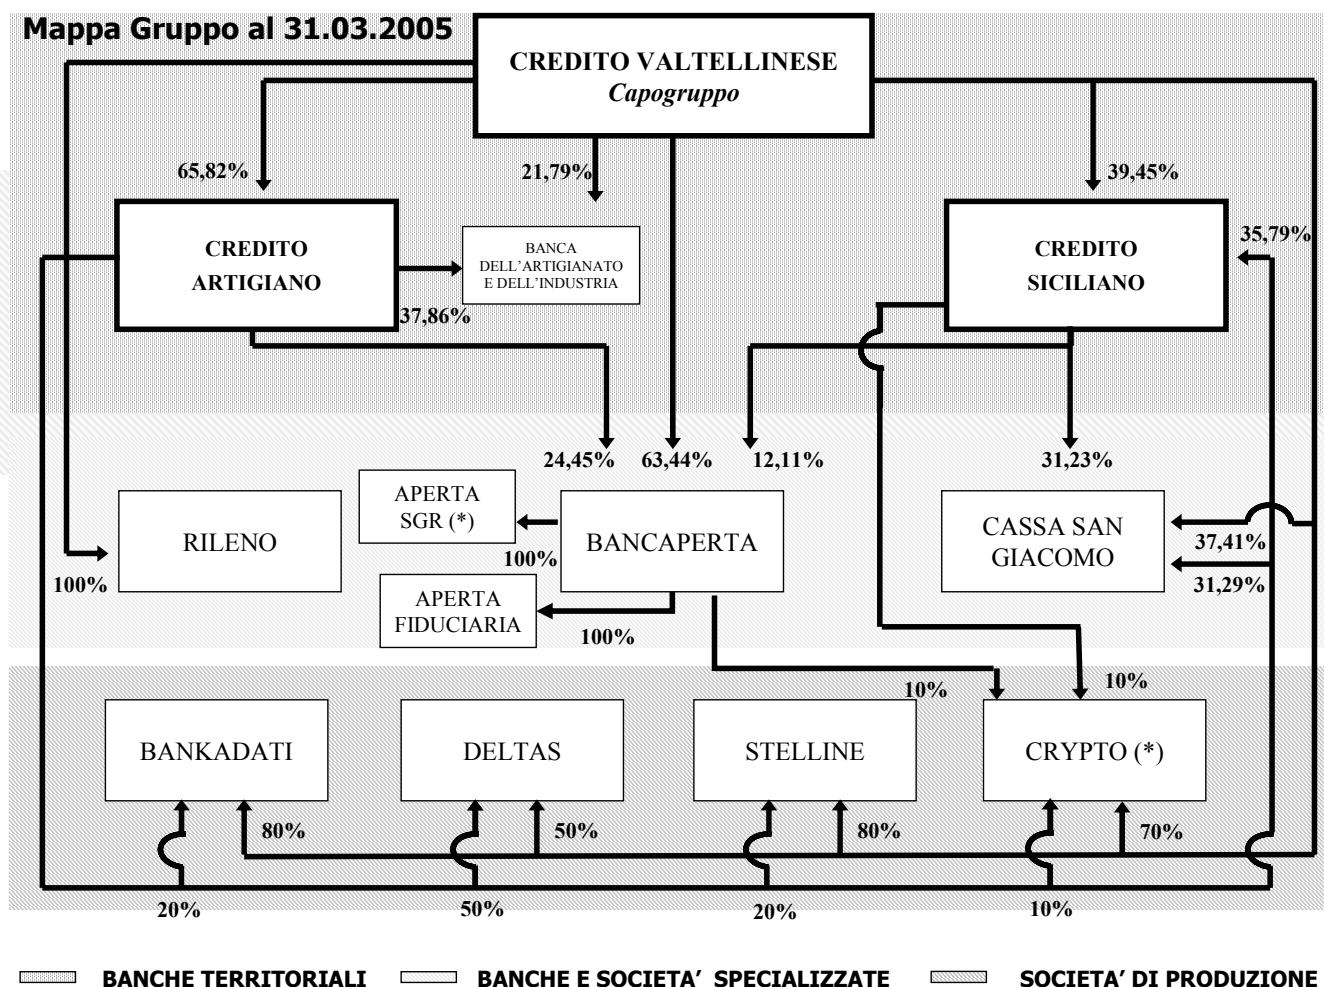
Mappa Gruppo al 31.03.2005

CREDITO VALTELLINESE
*Capogruppo*

65,82%

21,79%

39,45%

CREDITO ARTIGIANO

BANCA DELL'ARTIGIANATO E DELL'INDUSTRIA

37,86%

CREDITO SICILIANO

35,79%

24,45%

63,44%

12,11%

31,23%

RILENO

100%

APERTA SGR (*)

100%

BANCAPERTA

APERTA FIDUCIARIA

100%

CASSA SAN GIACOMO

37,41%

31,29%

10%

10%

BANKADATI

DELTAS

STELLINE

CRYPTO (*)

80%

50%

80%

70%

20%

50%

20%

10%

BANCHE TERRITORIALI

BANCHE E SOCIETA' SPECIALIZZATE

SOCIETA' DI PRODUZIONE